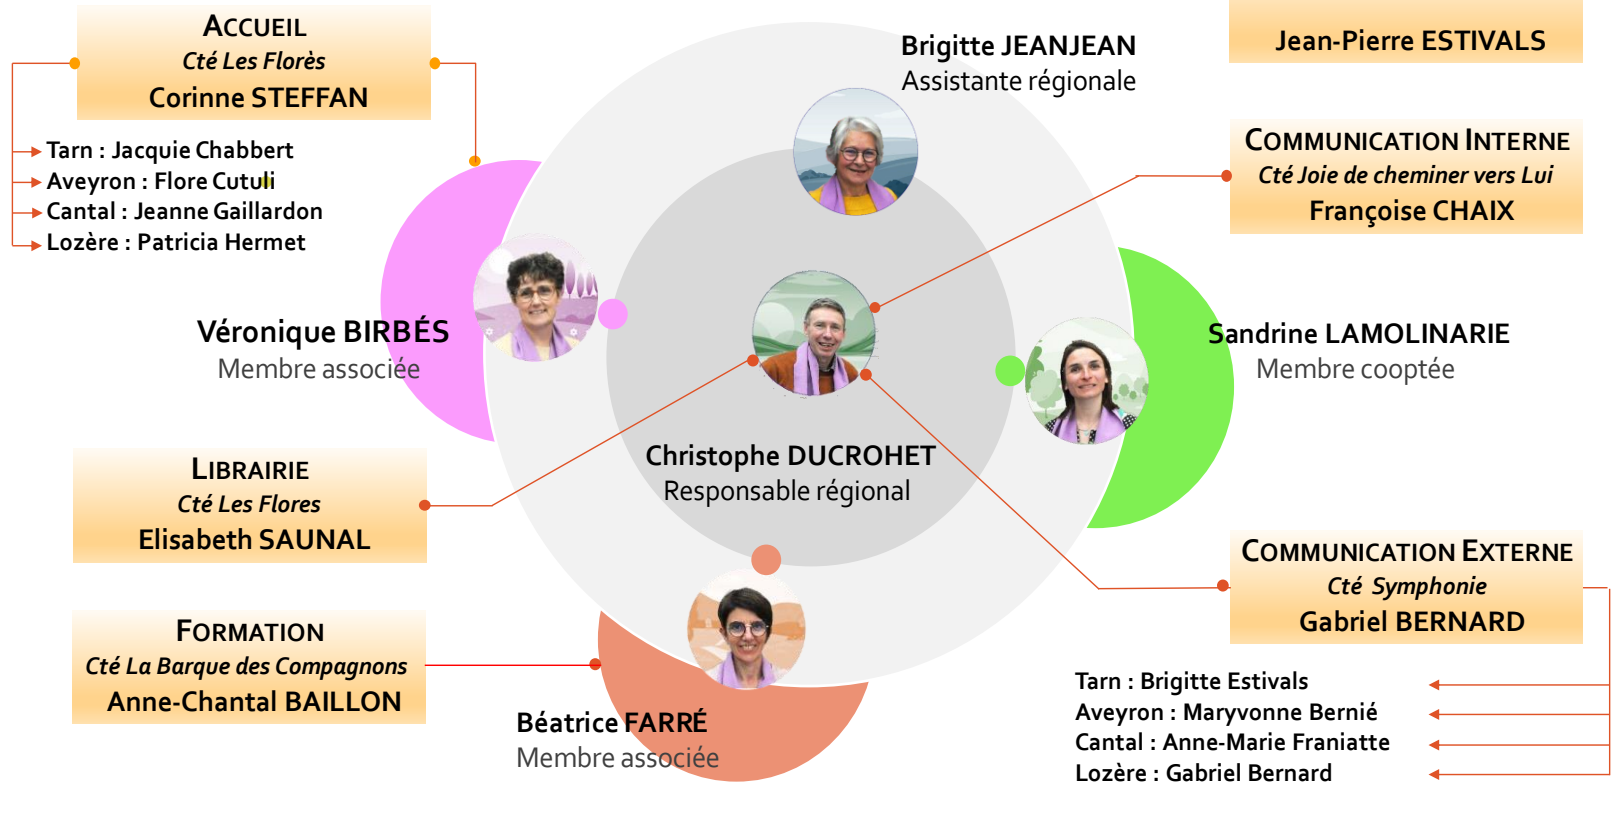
ACCUEIL
Cté Les Florès
Corinne STEFFAN

Tarn : Jacquie Chabbert
Aveyron : Flore Cutuli
Cantal : Jeanne Gaillardon
Lozère : Patricia Hermet

Brigitte JEANJEAN
Assistante régionale

Jean-Pierre ESTIVALS

COMMUNICATION INTERNE
Cté Joie de cheminer vers Lui
Françoise CHAIX

Véronique BIRBÉS
Membre associée

Sandrine LAMOLINARIE
Membre cooptée

Christophe DUCROHET
Responsable régional

LIBRAIRIE
Cté Les Flores
Elisabeth SAUNAL

COMMUNICATION EXTERNE
Cté Symphonie
Gabriel BERNARD

FORMATION
Cté La Barque des Compagnons
Anne-Chantal BAILLON

Béatrice FARRÉ
Membre associée

Tarn : Brigitte Estivals
Aveyron : Maryvonne Bernié
Cantal : Anne-Marie Franiatte
Lozère : Gabriel Bernard